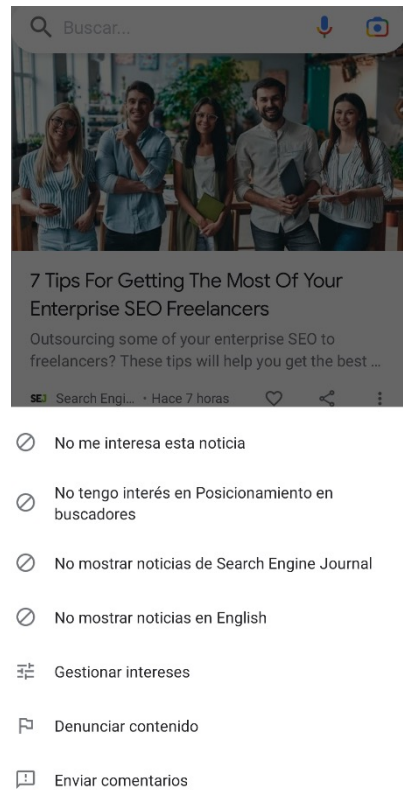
Buscar...

7 Tips For Getting The Most Of Your Enterprise SEO Freelancers

Outsourcing some of your enterprise SEO to freelancers? These tips will help you get the best ...

SEJ Search Engi... • Hace 7 horas

No me interesa esta noticia

No tengo interés en Posicionamiento en buscadores

No mostrar noticias de Search Engine Journal

No mostrar noticias en English

Gestionar intereses

Denunciar contenido

Enviar comentarios